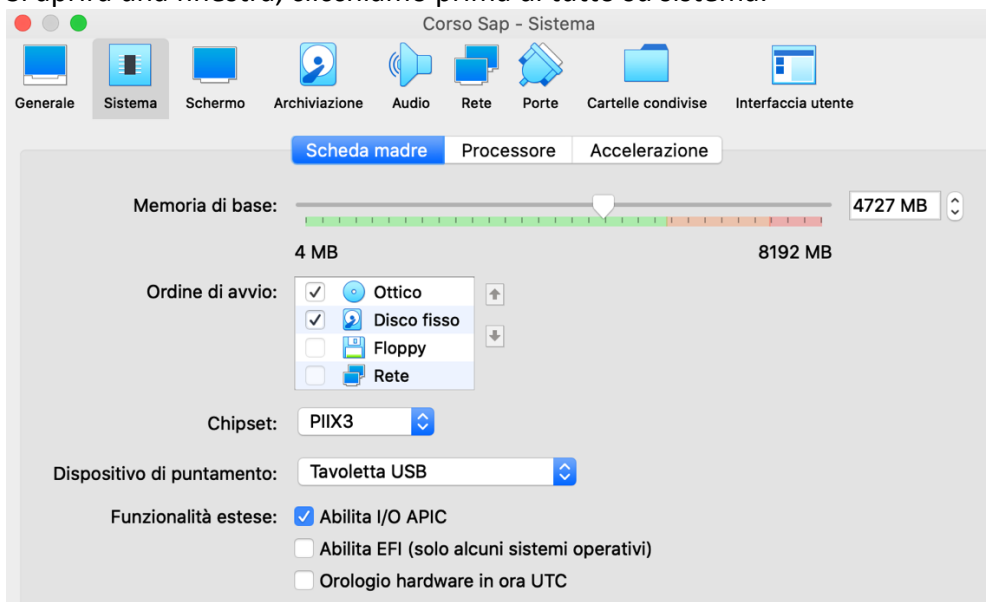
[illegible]

Corso Sap - Sistema

Generale Sistema Schermo Archiviazione Audio Rete Porte Cartelle condivise Interfaccia utente

Scheda madre Processore Accelerazione

Memoria di base: 4727 MB

4 MB 8192 MB

Ordine di avvio:
Ottico
Disco fisso
Floppy
Rete

Chipset: PIIX3

Dispositivo di puntamento: Tavoletta USB

Funzionalità estese: Abilita I/O APIC
Abilita EFI (solo alcuni sistemi operativi)
Orologio hardware in ora UTC